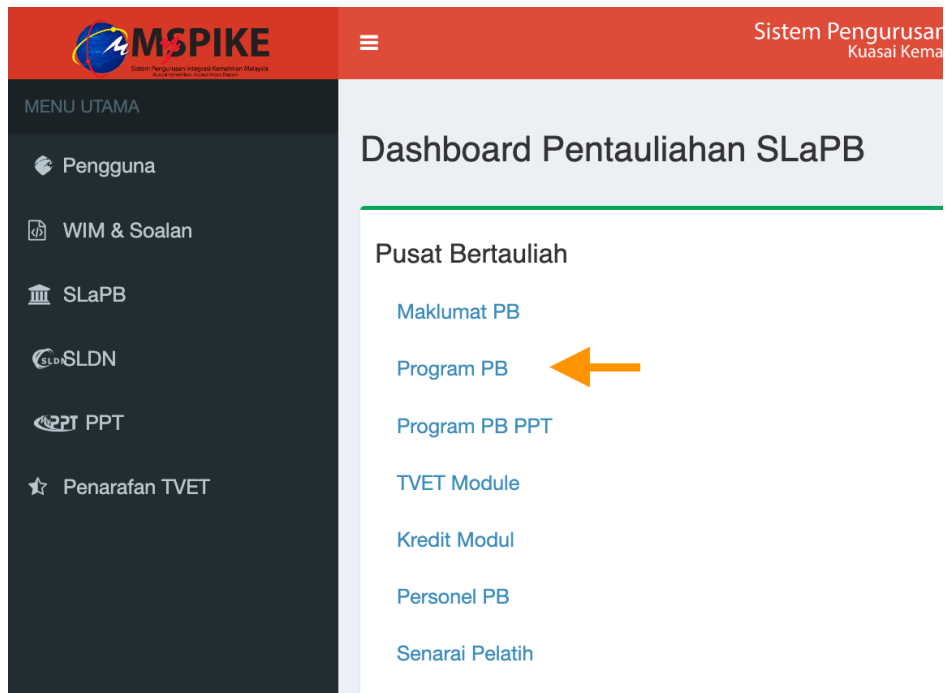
MSPIKE
Sistem Pengurusan Integrasi Kemahiran Malaysia
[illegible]

Sistem Pengurusan
Kuasai Kema

MENU UTAMA

Pengguna

WIM & Soalan

SLaPB

SLDN SLDN

PPT PPT

Penarafan TVET

Dashboard Pentauliahan SLaPB

Pusat Bertauliah

Maklumat PB

Program PB

Program PB PPT

TVET Module

Kredit Modul

Personel PB

Senarai Pelatih